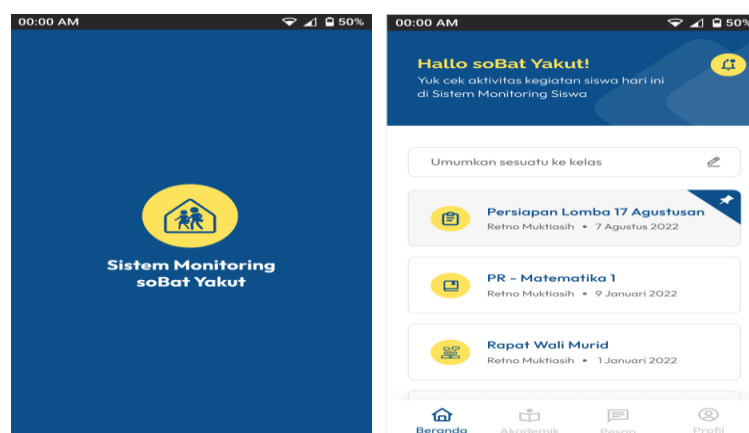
00:00 AM 50%

Sistem Monitoring soBat Yakut

00:00 AM 50%

Hallo soBat Yakut!

Yuk cek aktivitas kegiatan siswa hari ini di Sistem Monitoring Siswa

Umumkan sesuatu ke kelas

Persiapan Lomba 17 Agustusan
Retno Muktiasih • 7 Agustus 2022

PR - Matematika 1
Retno Muktiasih • 9 Januari 2022

Rapat Wali Murid
Retno Muktiasih • 1 Januari 2022

Beranda Akademik Pesan Profil